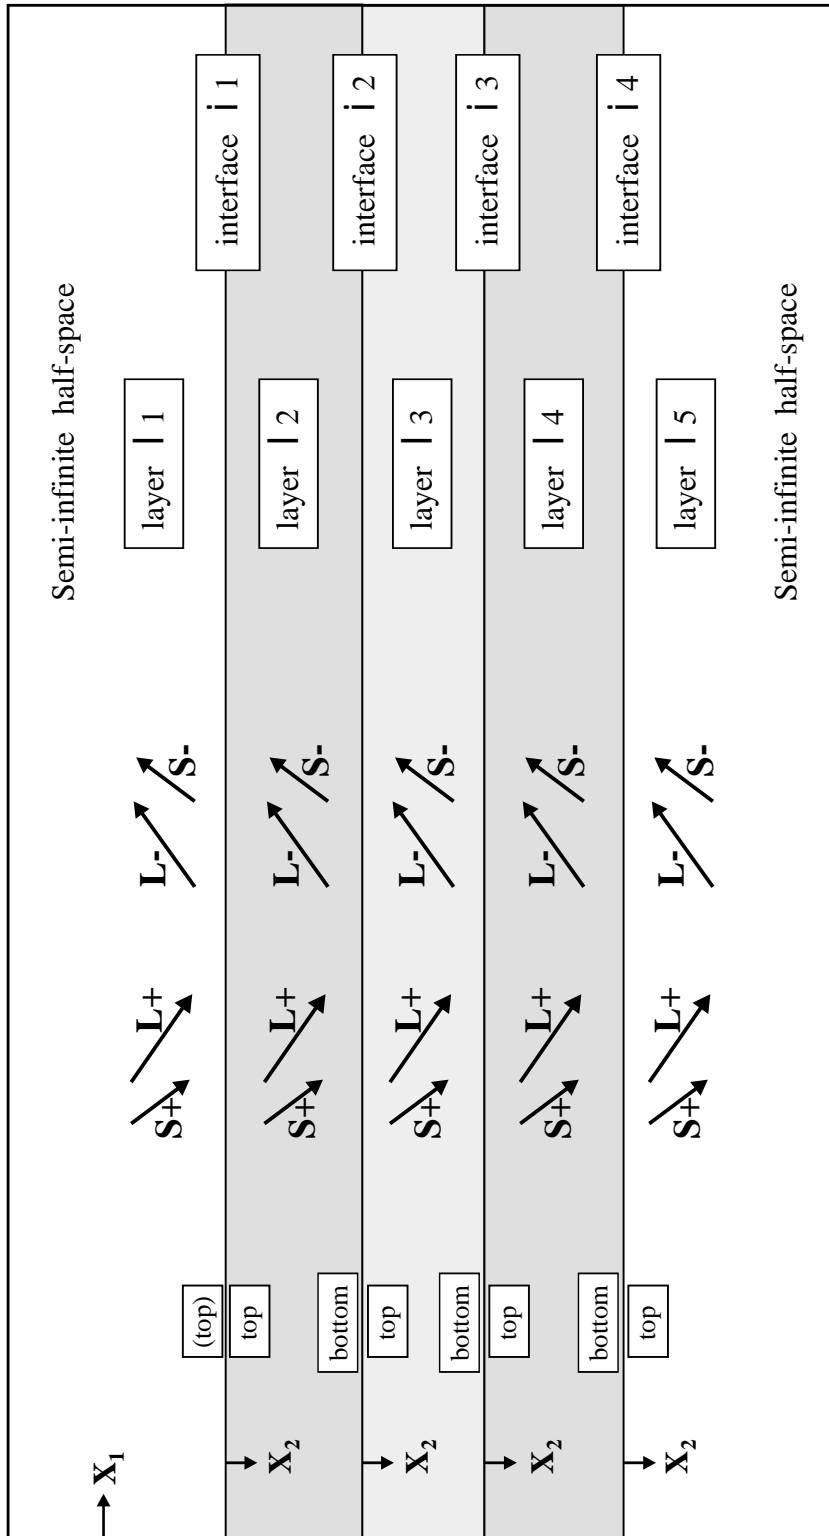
Semi-infinite half-space

layer l 1

interface i 1

layer l 2

interface i 2

layer l 3

interface i 3

layer l 4

interface i 4

layer l 5

Semi-infinite half-space

$x_1$

(top)

top

bottom

top

bottom

top

bottom

top

$x_2$

$x_2$

$x_2$

$x_2$

S+ L+ L- S-

S+ L+ L- S-

S+ L+ L- S-

S+ L+ L- S-

S+ L+ L- S-